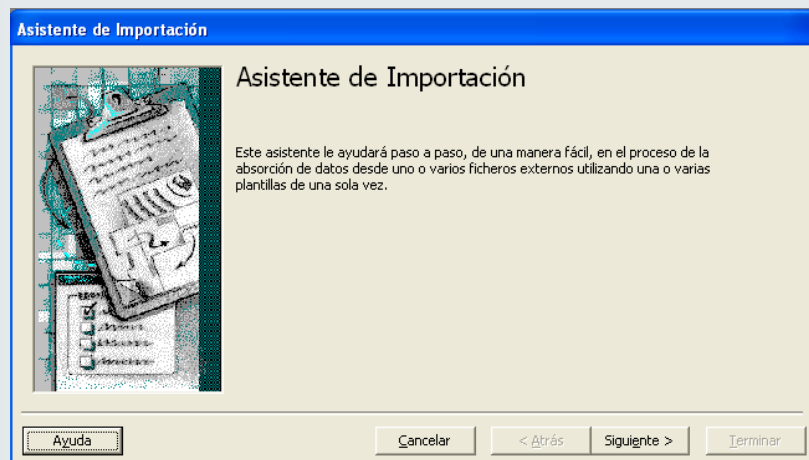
Asistente de Importación

Asistente de Importación

Este asistente le ayudará paso a paso, de una manera fácil, en el proceso de la absorción de datos desde uno o varios ficheros externos utilizando una o varias plantillas de una sola vez.

Ayuda

Cancelar

< Atrás

Siguiente >

Terminar